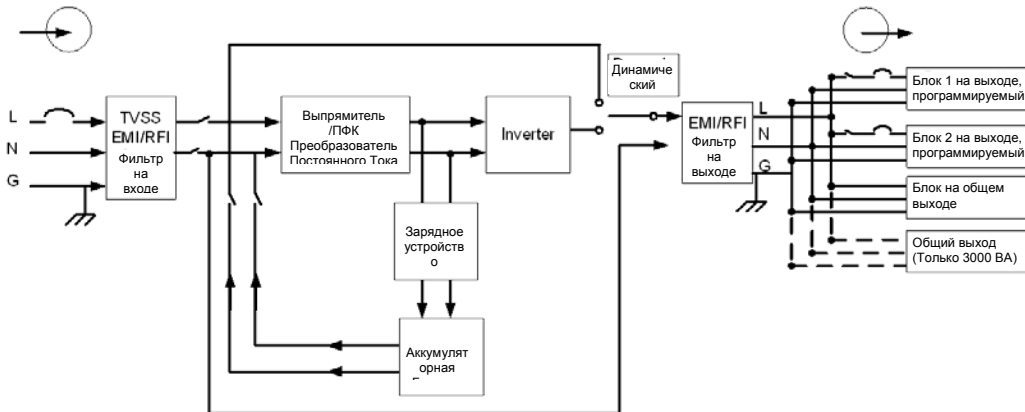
L
N
G

TVSS
EMI/RFI
Фильтр на входе

Выпрямитель /ПФК Преобразователь Постоянного Тока

Inverter

Динамический

Зарядное устройство

Аккумуляторная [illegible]

EMI/RFI
Фильтр на выходе

L
N
G

Блок 1 на выходе, программируемый

Блок 2 на выходе, программируемый

Блок на общем выходе

Общий выход (Только 3000 ВА)